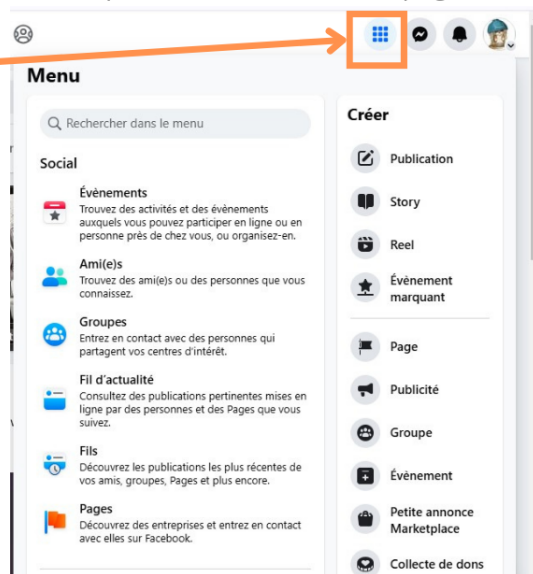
Menu

Rechercher dans le menu

Social

Évènements
Trouvez des activités et des évènements auxquels vous pouvez participer en ligne ou en personne près de chez vous, ou organisez-en.

Ami(e)s
Trouvez des ami(e)s ou des personnes que vous connaissez.

Groupes
Entrez en contact avec des personnes qui partagent vos centres d'intérêt.

Fil d'actualité
Consultez des publications pertinentes mises en ligne par des personnes et des Pages que vous suivez.

Fils
Découvrez les publications les plus récentes de vos amis, groupes, Pages et plus encore.

Pages
Découvrez des entreprises et entrez en contact avec elles sur Facebook.

Créer

Publication

Story

Reel

Évènement marquant

Page

Publicité

Groupe

Évènement

Petite annonce Marketplace

Collecte de dons